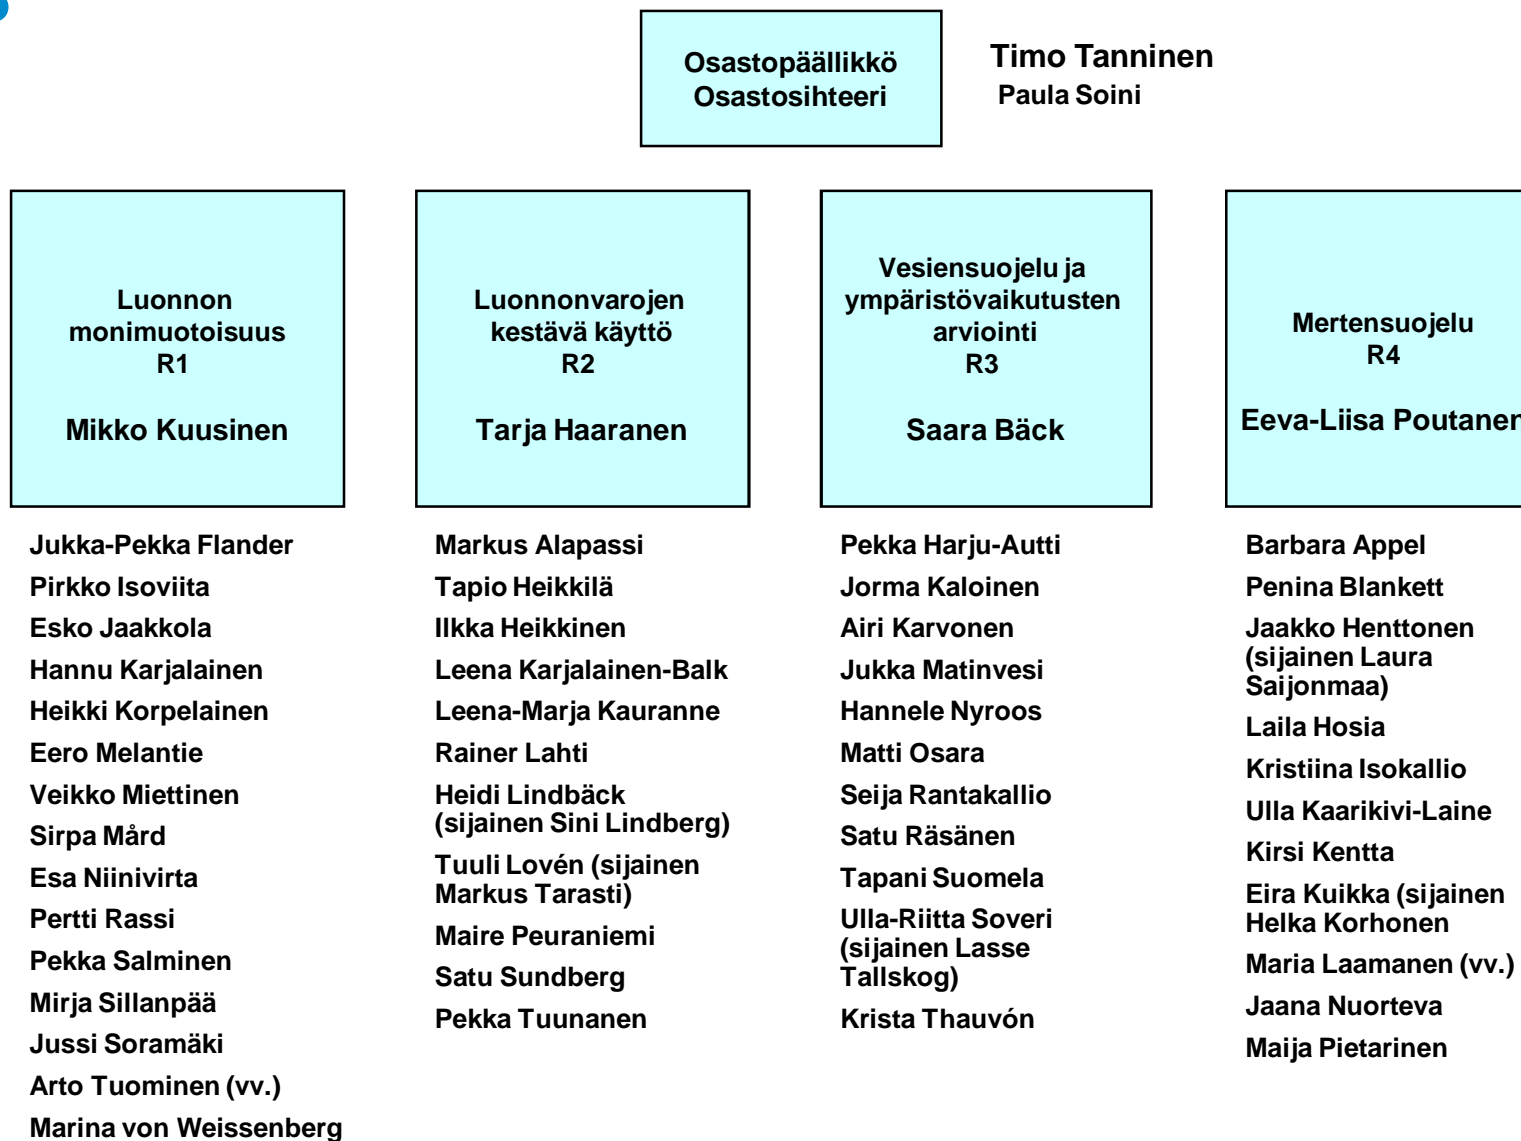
Osastopäällikkö
Osastosihteeri

Timo Tanninen
Paula Soini

Luonnon monimuotoisuus
R1

Mikko Kuusinen

Luonnonvarojen kestävä käyttö
R2

Tarja Haaranen

Vesiensuojelu ja ympäristövaikutusten arviointi
R3

Saara Bäck

Mertensuojelu
R4

Eeva-Liisa Poutanen

Jukka-Pekka Flander
Pirkko Isoviita
Esko Jaakkola
Hannu Karjalainen
Heikki Korpelainen
Eero Melantie
Veikko Miettinen
Sirpa Mård
Esa Niinivirta
Pertti Rassi
Pekka Salminen
Mirja Sillanpää
Jussi Soramäki
Arto Tuominen (vv.)
Marina von Weissenberg

Markus Alapassi
Tapio Heikkilä
Ilkka Heikkinen
Leena Karjalainen-Balk
Leena-Marja Kauranne
Rainer Lahti
Heidi Lindbäck (sijainen Sini Lindberg)
Tuuli Lovén (sijainen Markus Tarasti)
Maire Peuraniemi
Satu Sundberg
Pekka Tuunanen

Pekka Harju-Autti
Jorma Kaloinen
Airi Karvonen
Jukka Matinvesi
Hannele Nyroos
Matti Osara
Seija Rantakallio
Satu Räsänen
Tapani Suomela
Ulla-Riitta Soveri (sijainen Lasse Tallskog)
Krista Thauvón

Barbara Appel
Penina Blankett
Jaakko Henttonen (sijainen Laura Saijonmaa)
Laila Hosia
Kristiina Isokallio
Ulla Kaarikivi-Laine
Kirsi Kentta
Eira Kuikka (sijainen Helka Korhonen
Maria Laamanen (vv.)
Jaana Nuorteva
Maija Pietarinen